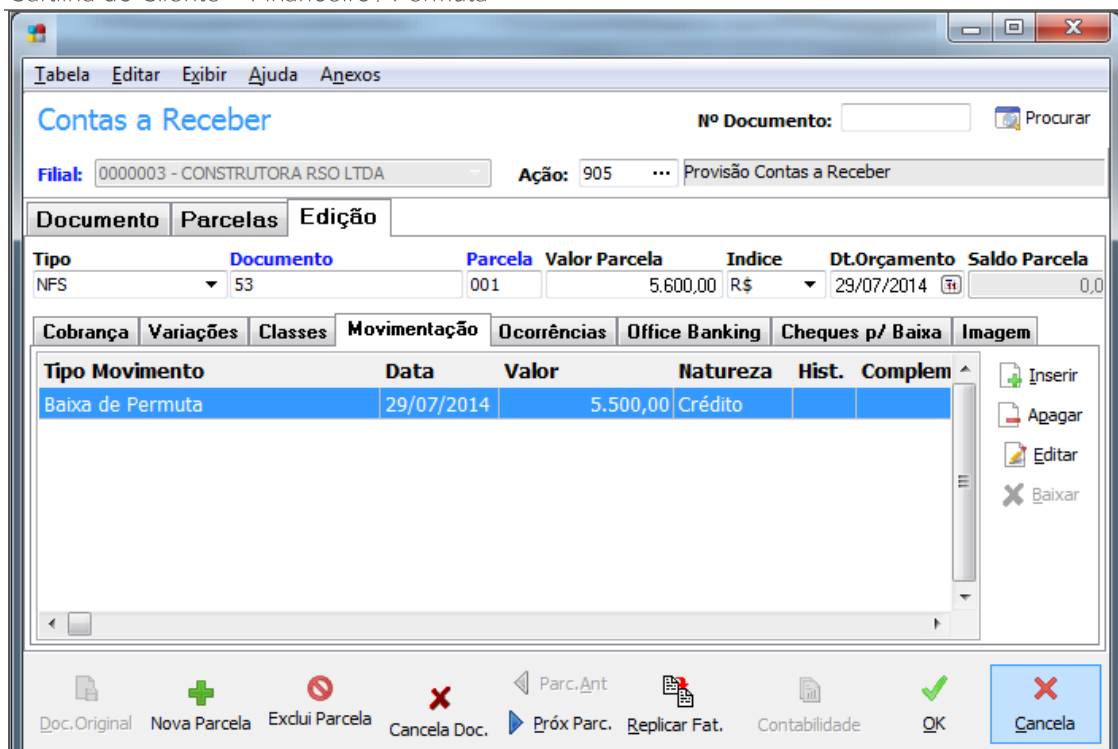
Tabela Editar Exibir Ajuda Anexos

Contas a Receber

Nº Documento:

Procurar

Filial: 0000003 - CONSTRUTORA RSO LTDA

Ação: 905 ··· Provisão Contas a Receber

Documento | Parcelas | Edição

| Tipo | Documento | Parcela | Valor Parcela | Indice | Dt.Orçamento | Saldo Parcela |
|---|---|---|---|---|---|---|
| NFS | 53 | 001 | 5.600,00 | R$ | 29/07/2014 | 0,0 |

Cobrança | Variações | Classes | Movimentação | Ocorrências | Office Banking | Cheques p/ Baixa | Imagem

| Tipo Movimento | Data | Valor | Natureza | Hist. | Complem |
|---|---|---|---|---|---|
| Baixa de Permuta | 29/07/2014 | 5.500,00 | Crédito | | |

Inserir
Apagar
Editar
Baixar

Doc.Original | Nova Parcela | Exclui Parcela | Cancela Doc. | Parc.Ant | Próx Parc. | Replicar Fat. | Contabilidade | OK | Cancela